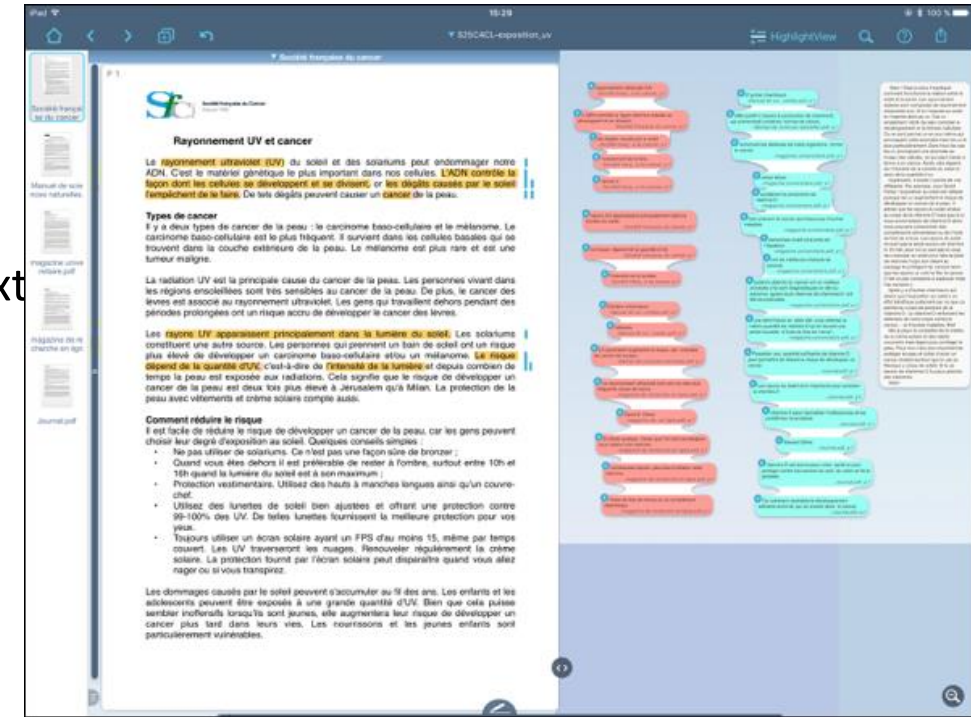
iPad
15:29
S25C4CL-exposition_uv
HighlightView

Société française du cancer

P 1

Société française du cancer

Rayonnement UV et cancer

Le rayonnement ultraviolet (UV) du soleil et des solariums peut endommager notre ADN. C'est le matériel génétique le plus important dans nos cellules. L'ADN contrôle la façon dont les cellules se développent et se divisent, or les dégâts causés par le soleil l'empêchent de le faire. De tels dégâts peuvent causer un cancer de la peau.

Types de cancer
Il y a deux types de cancer de la peau : le carcinome baso-cellulaire et le mélanome. Le carcinome baso-cellulaire est le plus fréquent. Il survient dans les cellules basales qui se trouvent dans la couche extérieure de la peau. Le mélanome est plus rare et est une tumeur maligne.

La radiation UV est la principale cause du cancer de la peau. Les personnes vivant dans les régions ensoleillées sont très sensibles au cancer de la peau. De plus, le cancer des lèvres est associé au rayonnement ultraviolet. Les gens qui travaillent dehors pendant des périodes prolongées ont un risque accru de développer le cancer des lèvres.

Les rayons UV apparaissent principalement dans la lumière du soleil. Les solariums constituent une autre source. Les personnes qui prennent un bain de soleil ont un risque plus élevé de développer un carcinome baso-cellulaire et/ou un mélanome. Le risque dépend de la quantité d'UV, c'est-à-dire de l'intensité de la lumière et depuis combien de temps la peau est exposée aux radiations. Cela signifie que le risque de développer un cancer de la peau est deux fois plus élevé à Jérusalem qu'à Milan. La protection de la peau avec vêtements et crème solaire compte aussi.

Comment réduire le risque
Il est facile de réduire le risque de développer un cancer de la peau, car les gens peuvent choisir leur degré d'exposition au soleil. Quelques conseils simples :
• Ne pas utiliser de solariums. Ce n'est pas une façon sûre de bronzer ;
• Quand vous êtes dehors il est préférable de rester à l'ombre, surtout entre 10h et 16h quand la lumière du soleil est à son maximum ;
• Protection vestimentaire. Utilisez des hauts à manches longues ainsi qu'un couvre-chef.
• Utilisez des lunettes de soleil bien ajustées et offrant une protection contre 99-100% des UV. De telles lunettes fournissent la meilleure protection pour vos yeux.
• Toujours utiliser un écran solaire ayant un FPS d'au moins 15, même par temps couvert. Les UV traverseront les nuages. Renouveler régulièrement la crème solaire. La protection fournit par l'écran solaire peut disparaître quand vous allez nager ou si vous transpirez.

Les dommages causés par le soleil peuvent s'accumuler au fil des ans. Les enfants et les adolescents peuvent être exposés à une grande quantité d'UV. Bien que cela puisse sembler inoffensifs lorsqu'ils sont jeunes, elle augmentera leur risque de développer un cancer plus tard dans leurs vies. Les nourrissons et les jeunes enfants sont particulièrement vulnérables.

Société française du cancer
Manuel de sciences naturelles
magazine universitaire.pdf
magazine de recherche en ligne
Journal.pdf

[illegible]